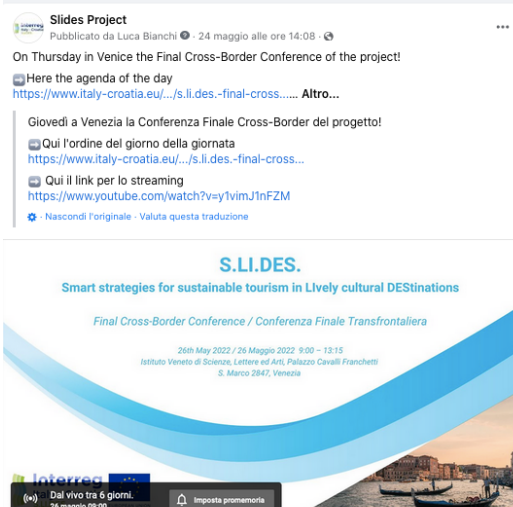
Slides Project
Pubblicato da Luca Bianchi · 24 maggio alle ore 14:08 ·

On Thursday in Venice the Final Cross-Border Conference of the project!

➡️Here the agenda of the day
https://www.italy-croatia.eu/.../s.li.des.-final-cross.... Altro...

Giovedì a Venezia la Conferenza Finale Cross-Border del progetto!

➡️Qui l'ordine del giorno della giornata
https://www.italy-croatia.eu/.../s.li.des.-final-cross...

➡️ Qui il link per lo streaming
https://www.youtube.com/watch?v=y1vimJ1nFZM

Nascondi l'originale · Valuta questa traduzione

S.LI.DES.
Smart strategies for sustainable tourism in LIvely cultural DEStinations

Final Cross-Border Conference / Conferenza Finale Transfrontaliera

26th May 2022 / 26 Maggio 2022 9:00 – 13:15
Istituto Veneto di Scienze, Lettere ed Arti, Palazzo Cavalli Franchetti
S. Marco 2847, Venezia

Interreg

Dal vivo tra 6 giorni.
26 maggio 09:00

Imposta promemoria